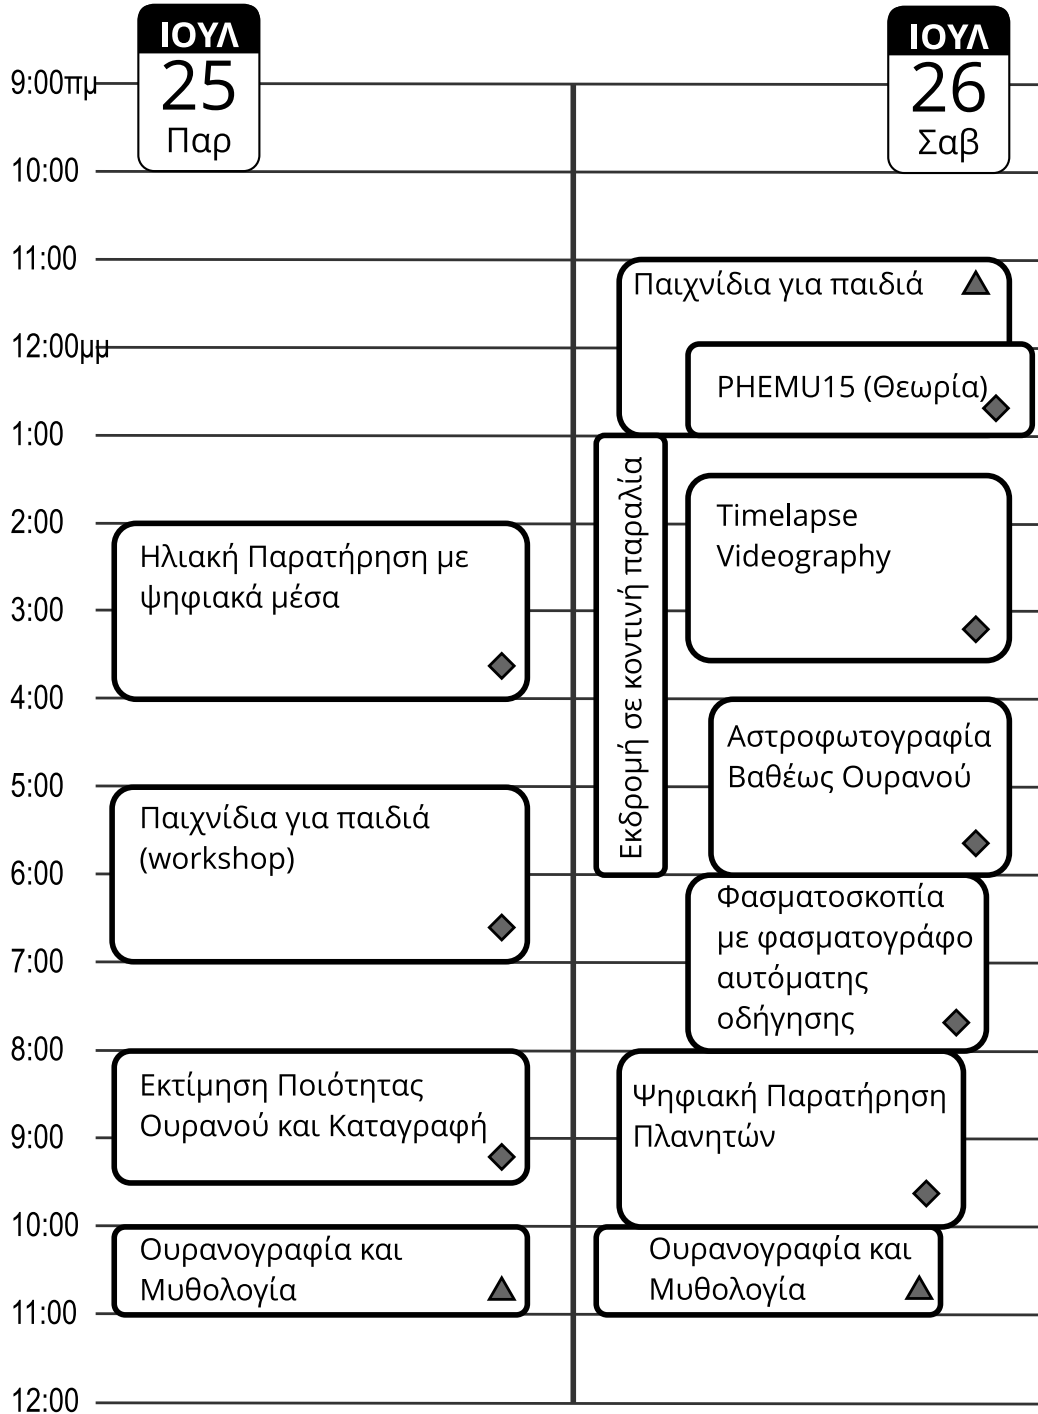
ΙΟΥΛ
25
Παρ

ΙΟΥΛ
26
Σαβ

9:00πμ
10:00
11:00
12:00μμ
1:00
2:00
3:00
4:00
5:00
6:00
7:00
8:00
9:00
10:00
11:00
12:00

Ηλιακή Παρατήρηση με ψηφιακά μέσα

Παιχνίδια για παιδιά (workshop)

Εκτίμηση Ποιότητας Ουρανού και Καταγραφή

Ουρανογραφία και Μυθολογία

Παιχνίδια για παιδιά

PHEMU15 (Θεωρία)

Εκδρομή σε κοντινή παραλία

Timelapse Videography

Αστροφωτογραφία Βαθέως Ουρανού

Φασματοσκοπία με φασματογράφο αυτόματης οδήγησης

Ψηφιακή Παρατήρηση Πλανητών

Ουρανογραφία και Μυθολογία